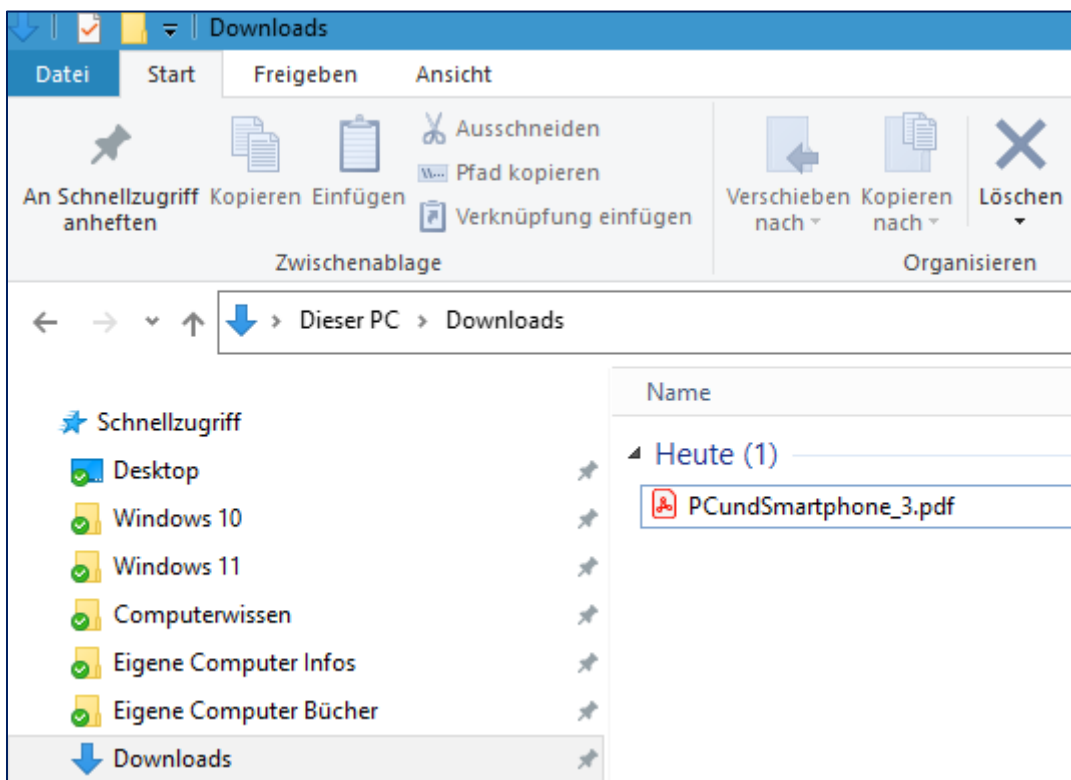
Downloads

Datei Start Freigeben Ansicht

An Schnellzugriff anheften
Kopieren
Einfügen
Ausschneiden
Pfad kopieren
Verknüpfung einfügen
Zwischenablage

Verschieben nach
Kopieren nach
Löschen
Organisieren

Dieser PC › Downloads

Schnellzugriff
Desktop
Windows 10
Windows 11
Computerwissen
Eigene Computer Infos
Eigene Computer Bücher
Downloads

Name
Heute (1)
PCundSmartphone_3.pdf